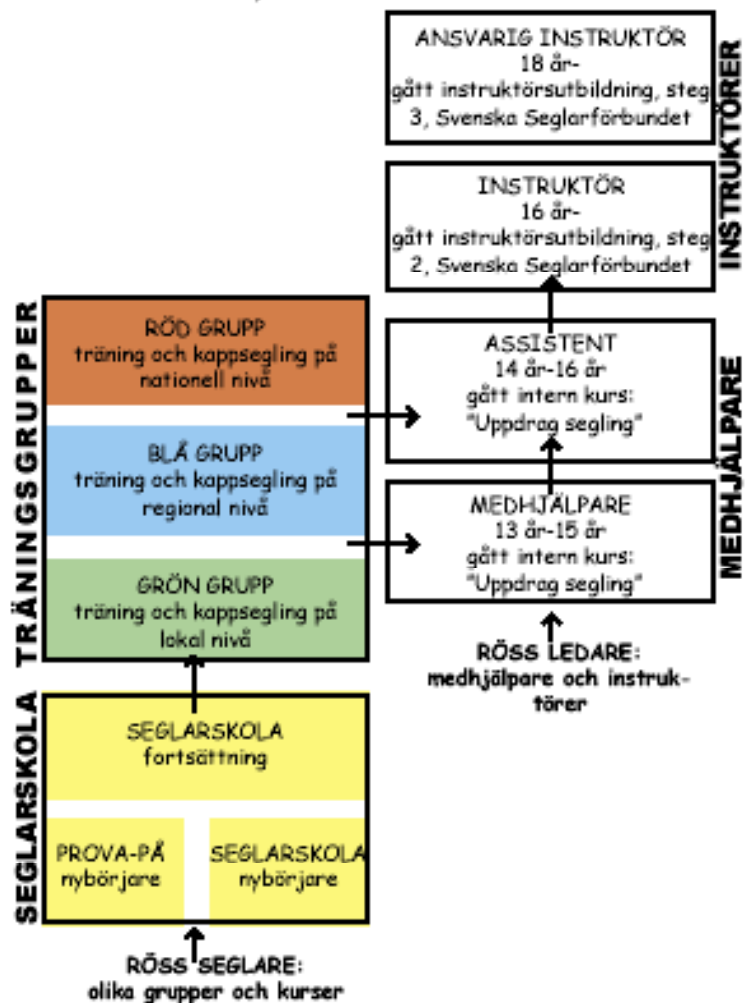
ANSVARIG INSTRUKTÖR
18 år-
gått instruktörsutbildning, steg 3, Svenska Seglarförbundet

INSTRUKTÖR
16 år-
gått instruktörsutbildning, steg 2, Svenska Seglarförbundet

INSTRUKTÖRER

TRÄNINGSGRUPPER

RÖD GRUPP
träning och kappsegling på nationell nivå

BLÅ GRUPP
träning och kappsegling på regional nivå

GRÖN GRUPP
träning och kappsegling på lokal nivå

ASSISTENT
14 år-16 år
gått intern kurs:
"Uppdrag segling"

MEDHJÄLPARE
13 år-15 år
gått intern kurs:
"Uppdrag segling"

MEDHJÄLPARE

RÖSS LEDARE:
medhjälpare och instruktörer

SEGLARSKOLA

SEGLARSKOLA
fortsättning

PROVA-PÅ
nybörjare

SEGLARSKOLA
nybörjare

RÖSS SEGLARE:
olika grupper och kurser